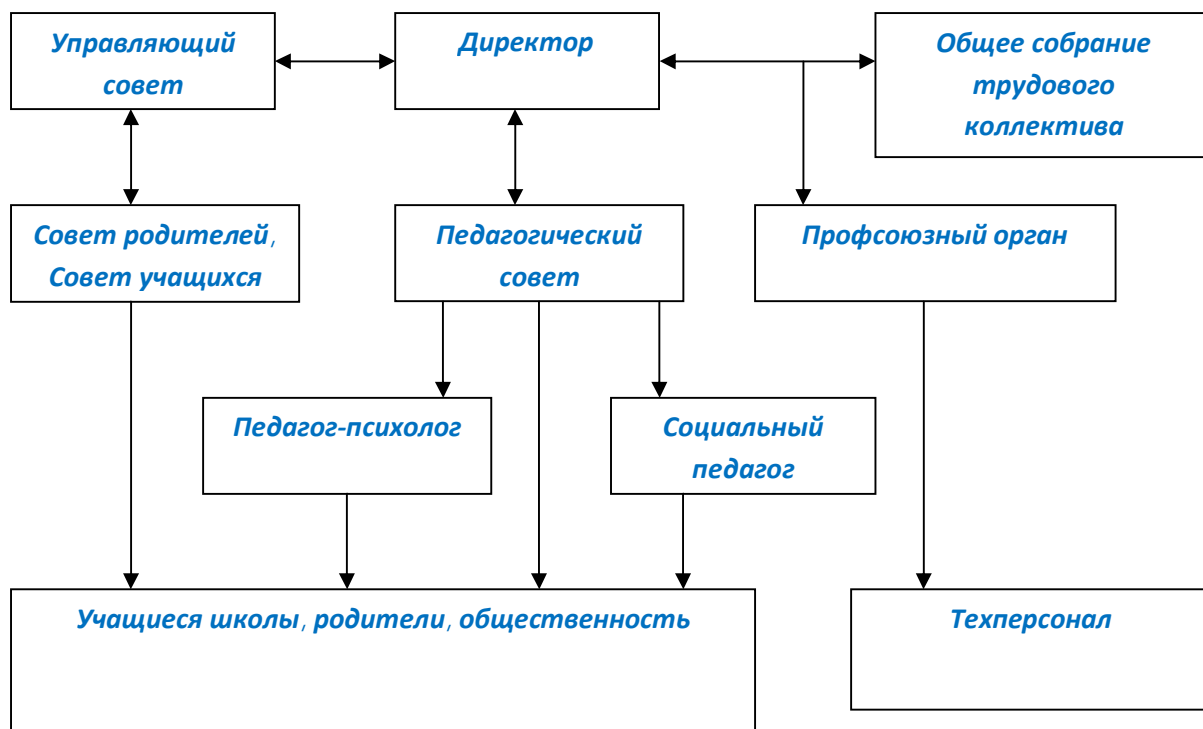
Управляющий совет

Директор

Общее собрание трудового коллектива

Совет родителей, Совет учащихся

Педагогический совет

Профсоюзный орган

Педагог-психолог

Социальный педагог

Учащиеся школы, родители, общественность

Техперсонал